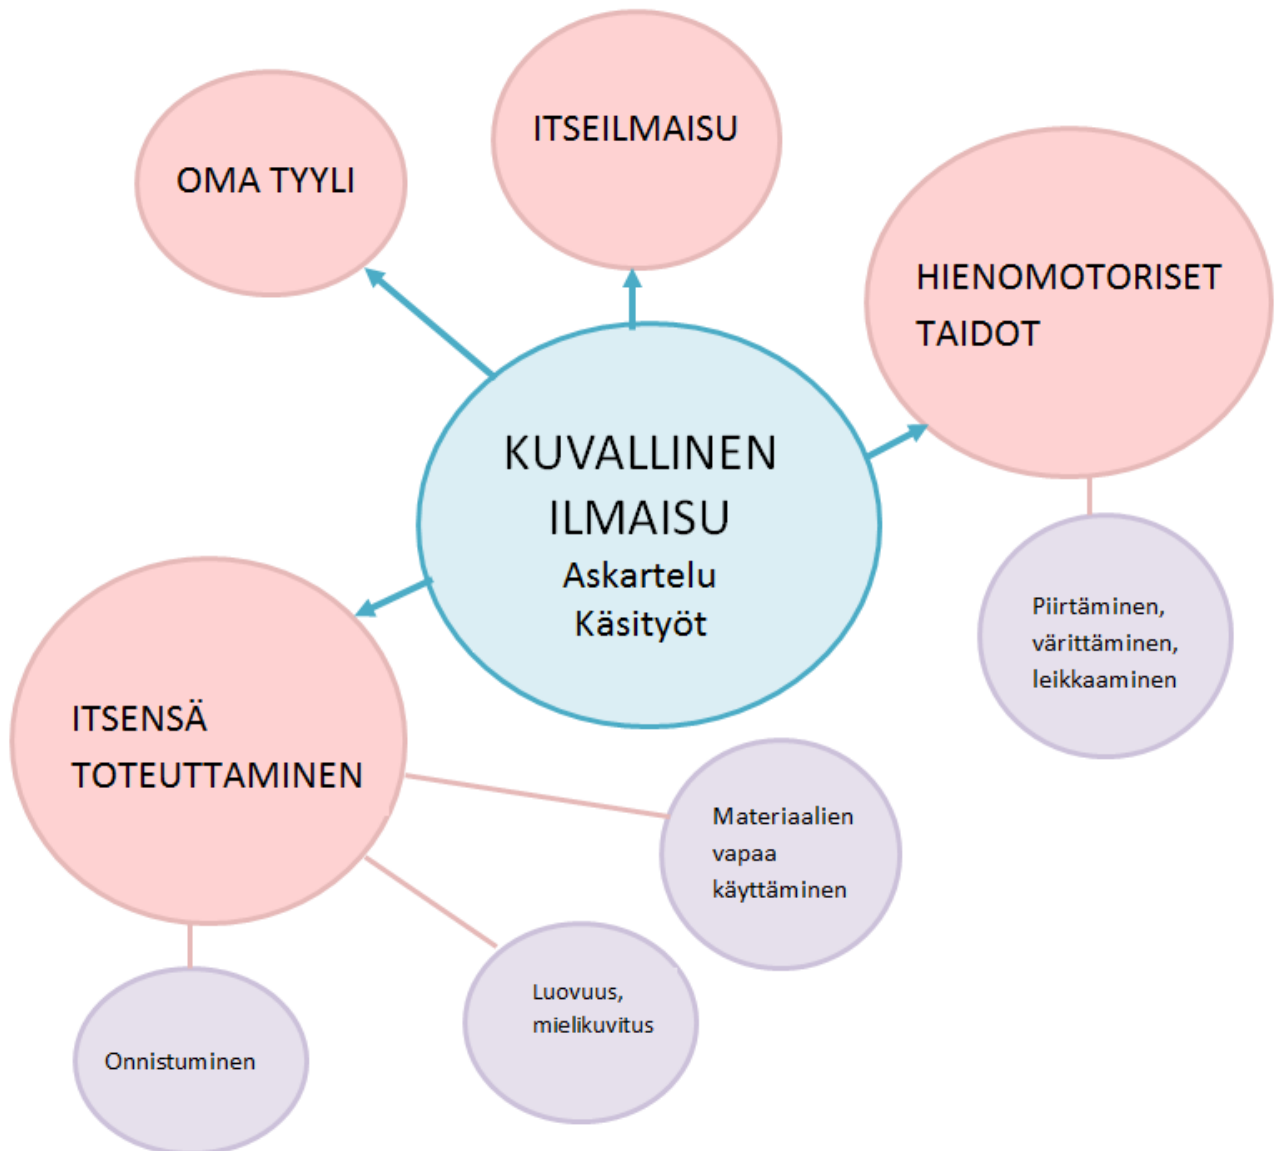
KUVALLINEN ILMAISU
Askartelu
Käsityöt

OMA TYYLI

ITSEILMAISU

HIENOMOTORISET TAIDOT

Piirtäminen, värittäminen, leikkaaminen

ITSENSÄ TOTEUTTAMINEN

Materiaalien vapaa käyttäminen

Luovuus, mielikuvitus

Onnistuminen